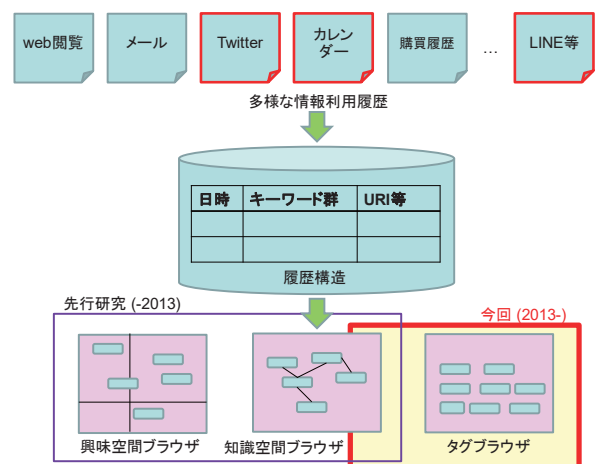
web閲覧

メール

Twitter

カレンダー

購買履歴

…

LINE等

多様な情報利用履歴

| 日時 | キーワード群 | URI等 |
|---|---|---|
| | | |
| | | |

履歴構造

先行研究 (-2013)

今回 (2013-)

興味空間ブラウザ

知識空間ブラウザ

タグブラウザ